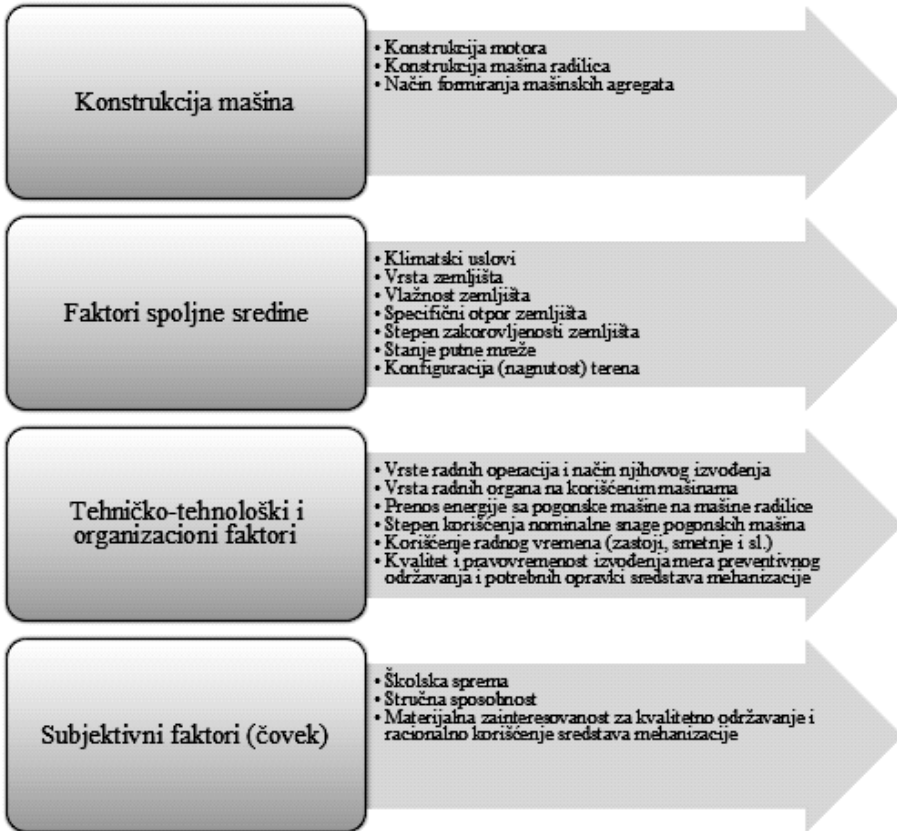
Konstrukcija mašina

• Konstrukcija motora
• Konstrukcija mašina radilica
• Način formiranja mašinskih agregata

Faktori spoljne sredine

• Klimatski uslovi
• Vrsta zemljišta
• Vlažnost zemljišta
• Specifični otpor zemljišta
• Stepen zakorovljenosti zemljišta
• Stanje putne mreže
• Konfiguracija (nagnutost) terena

Tehničko-tehnološki i organizacioni faktori

• Vrste radnih operacija i način njihovog izvođenja
• Vrsta radnih organa na korišćenim mašinama
• Prenos energije sa pogonske mašine na mašine radilice
• Stepen korišćenja nominalne snage pogonskih mašina
• Korišćenje radnog vremena (zastoji, smetnje i sl.)
• Kvalitet i pravovremenost izvođenja mera preventivnog održavanja i potrebnih opravki sredstava mehanizacije

Subjektivni faktori (čovek)

• Školska sprema
• Stručna sposobnost
• Materijalna zainteresovanost za kvalitetno održavanje i racionalno korišćenje sredstava mehanizacije